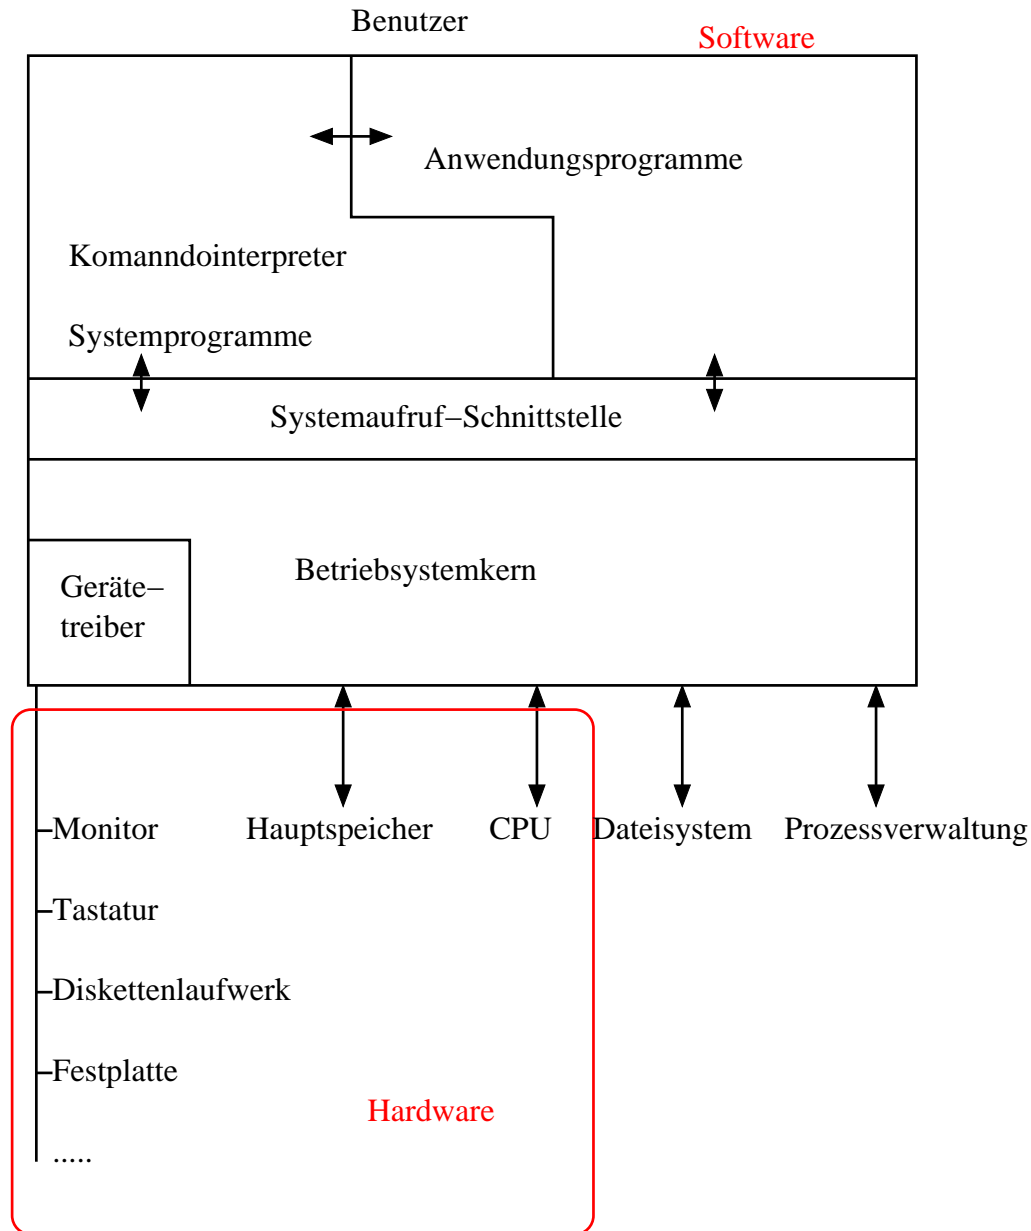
Benutzer

Software

Anwendungsprogramme

Komanndointerpreter

Systemprogramme

Systemaufruf−Schnittstelle

Betriebsystemkern

Geräte−
treiber

Monitor

Hauptspeicher

CPU

Dateisystem

Prozessverwaltung

Tastatur

Diskettenlaufwerk

Festplatte

Hardware

.....